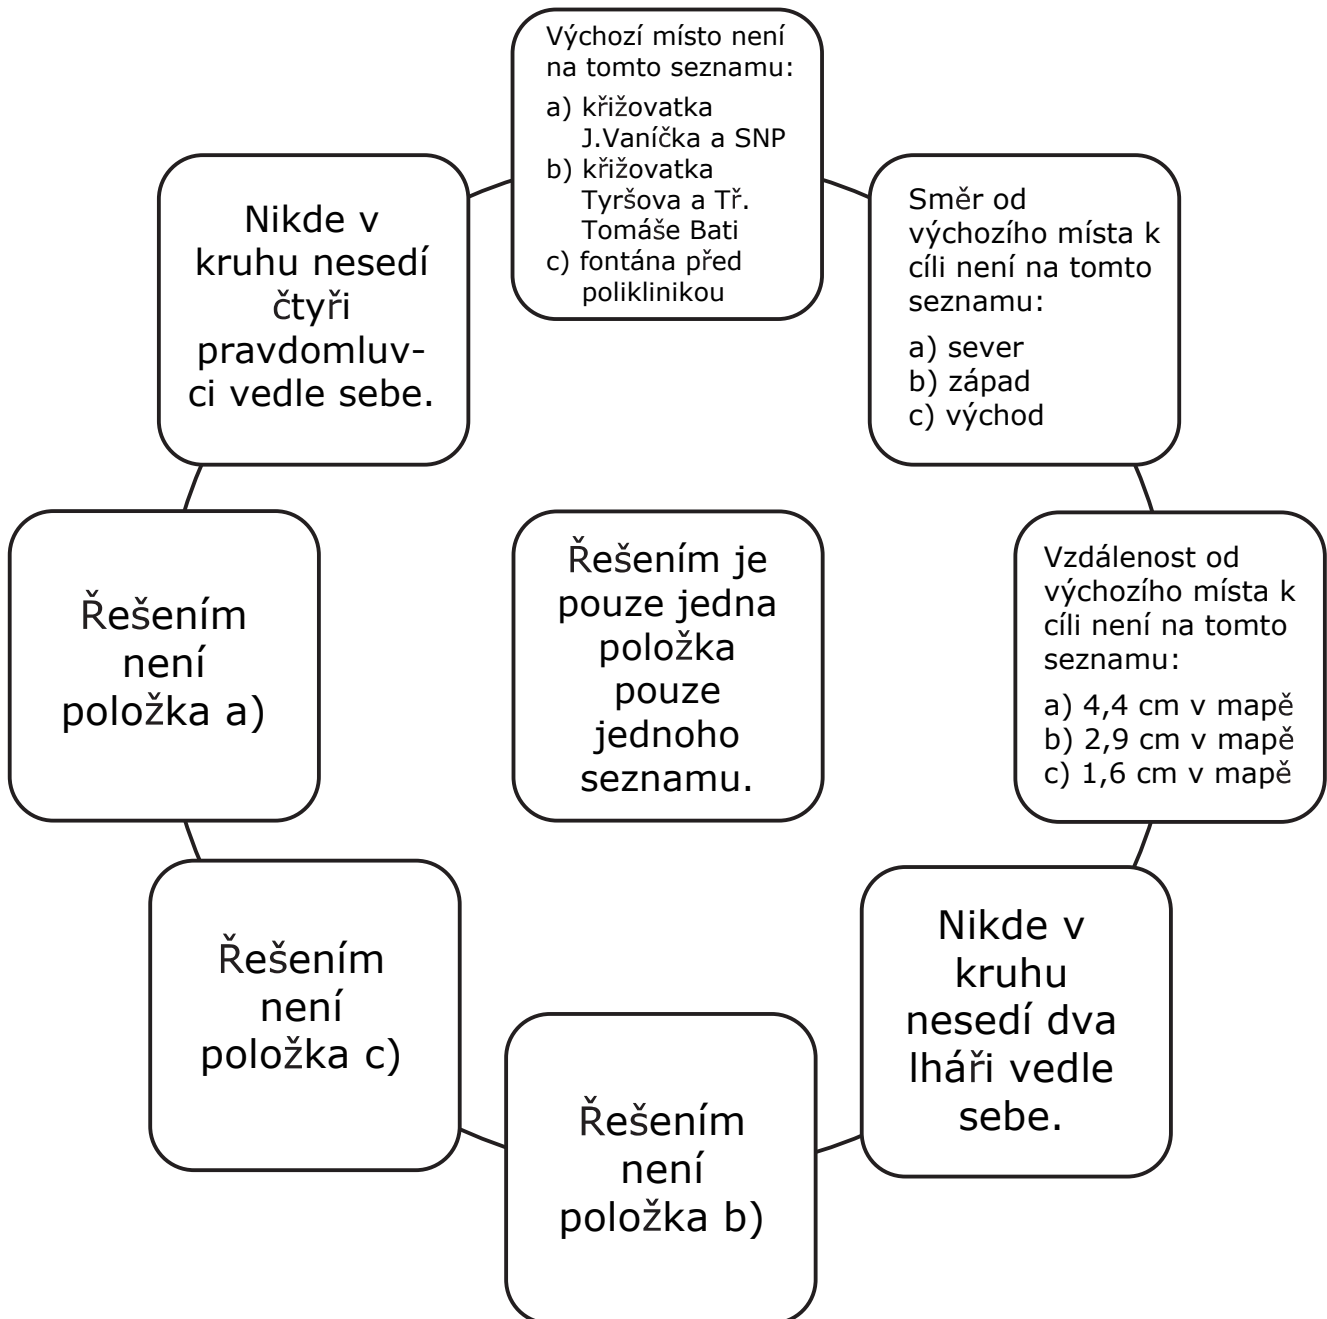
Výchozí místo není na tomto seznamu:
a) křižovatka J.Vaníčka a SNP
b) křižovatka Tyršova a Tř. Tomáše Bati
c) fontána před poliklinikou

Směr od výchozího místa k cíli není na tomto seznamu:
a) sever
b) západ
c) východ

Vzdálenost od výchozího místa k cíli není na tomto seznamu:
a) 4,4 cm v mapě
b) 2,9 cm v mapě
c) 1,6 cm v mapě

Nikde v kruhu nesedí dva lháři vedle sebe.

Řešením není položka b)

Řešením není položka c)

Řešením není položka a)

Nikde v kruhu nesedí čtyři pravdomluvci vedle sebe.

Řešením je pouze jedna položka pouze jednoho seznamu.